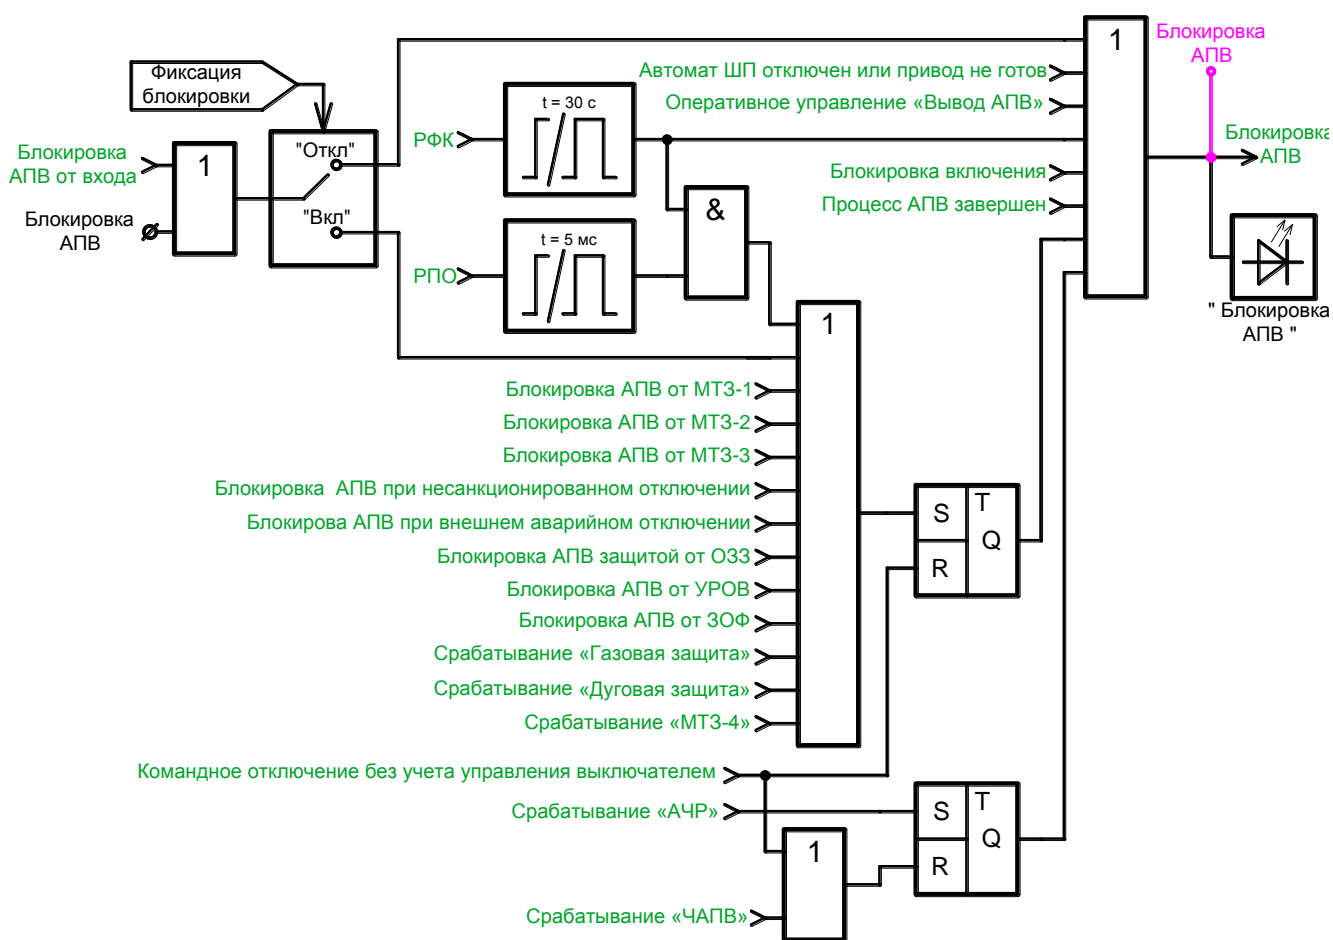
Фиксация блокировки

Блокировка АПВ от входа

Блокировка АПВ

1

"Откл"

"Вкл"

РФК

t = 30 с

РПО

t = 5 мс

&

1

Автомат ШП отключен или привод не готов

Оперативное управление «Вывод АПВ»

Блокировка включения

Процесс АПВ завершен

Блокировка АПВ

Блокировка АПВ

" Блокировка АПВ "

1

Блокировка АПВ от МТЗ-1

Блокировка АПВ от МТЗ-2

Блокировка АПВ от МТЗ-3

Блокировка АПВ при несанкционированном отключении

Блокирова АПВ при внешнем аварийном отключении

Блокировка АПВ защитой от ОЗЗ

Блокировка АПВ от УРОВ

Блокировка АПВ от ЗОФ

Срабатывание «Газовая защита»

Срабатывание «Дуговая защита»

Срабатывание «МТЗ-4»

S T Q R

Командное отключение без учета управления выключателем

Срабатывание «АЧР»

S T Q R

1

Срабатывание «ЧАПВ»